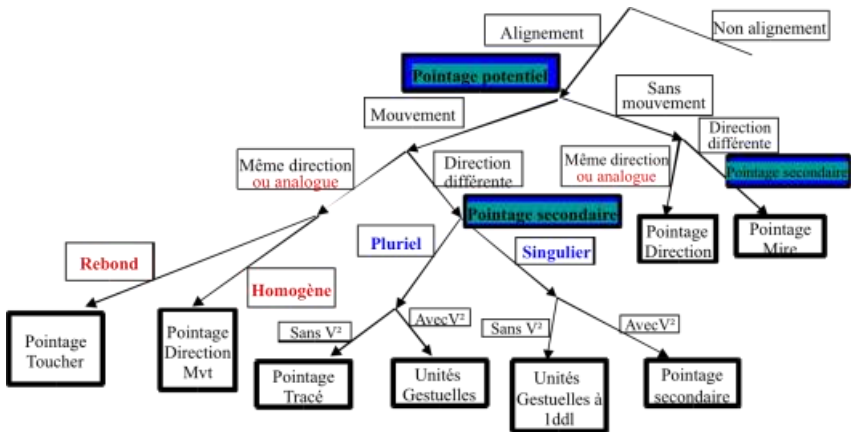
Alignement

Non alignement

Pointage potentiel

Mouvement

Sans mouvement

Direction différente

Pointage secondaire

Même direction ou analogue

Direction différente

Même direction ou analogue

Pointage secondaire

Pluriel

Singulier

Pointage Direction

Pointage Mire

Rebond

Homogène

Sans V²

AvecV²

Sans V²

AvecV²

Pointage Toucher

Pointage Direction Mvt

Pointage Tracé

Unités Gestuelles

Unités Gestuelles à 1ddl

Pointage secondaire